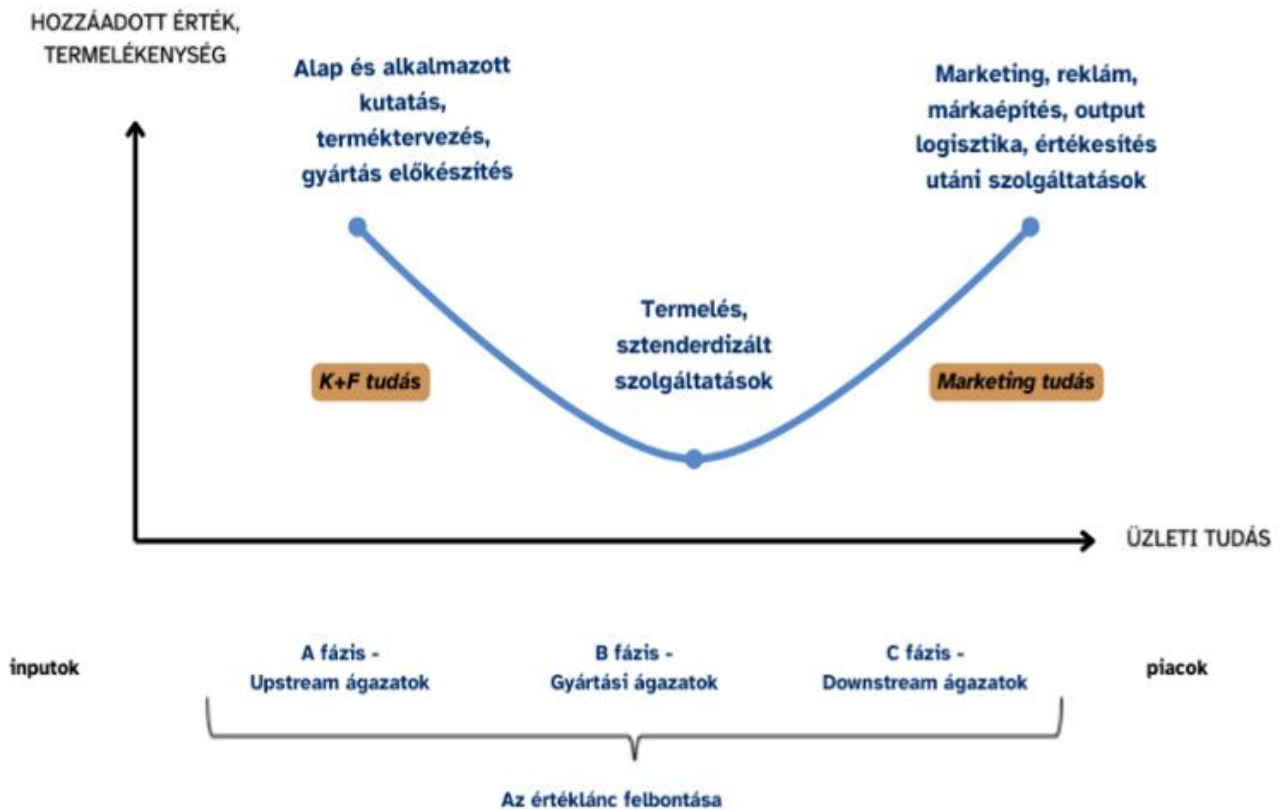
HOZZÁADOTT ÉRTÉK, TERMELÉKENYSÉG

Alap és alkalmazott kutatás, terméktervezés, gyártás előkészítés

Marketing, reklám, márkaépítés, output logisztika, értékesítés utáni szolgáltatások

Termelés, sztenderdizált szolgáltatások

K+F tudás

Marketing tudás

ÜZLETI TUDÁS

inputok

A fázis - Upstream ágazatok

B fázis - Gyártási ágazatok

C fázis - Downstream ágazatok

piacok

Az értéklánc felbontása